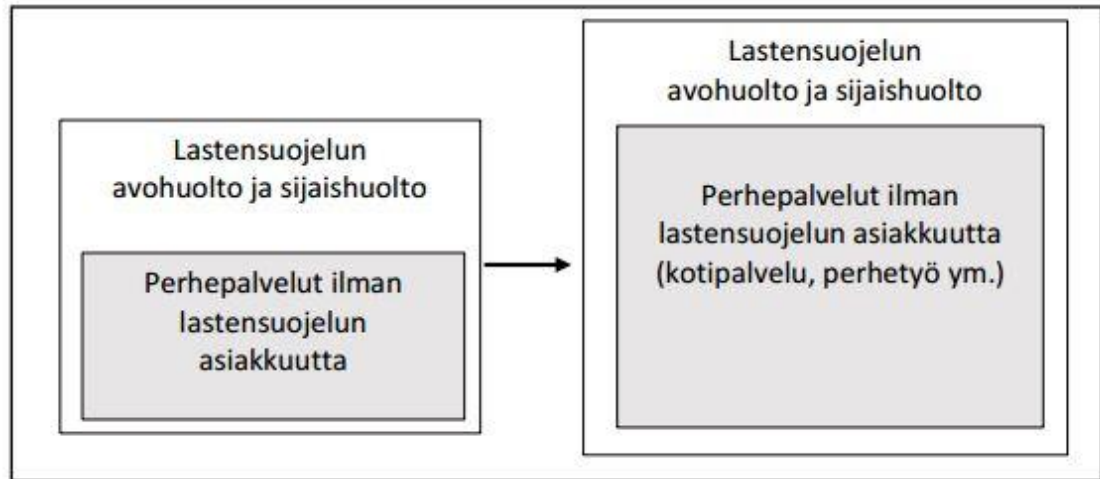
Lastensuojelun avohuolto ja sijaishuolto

Perhepalvelut ilman lastensuojelun asiakkuutta

Lastensuojelun avohuolto ja sijaishuolto

Perhepalvelut ilman lastensuojelun asiakkuutta (kotipalvelu, perhetyö ym.)